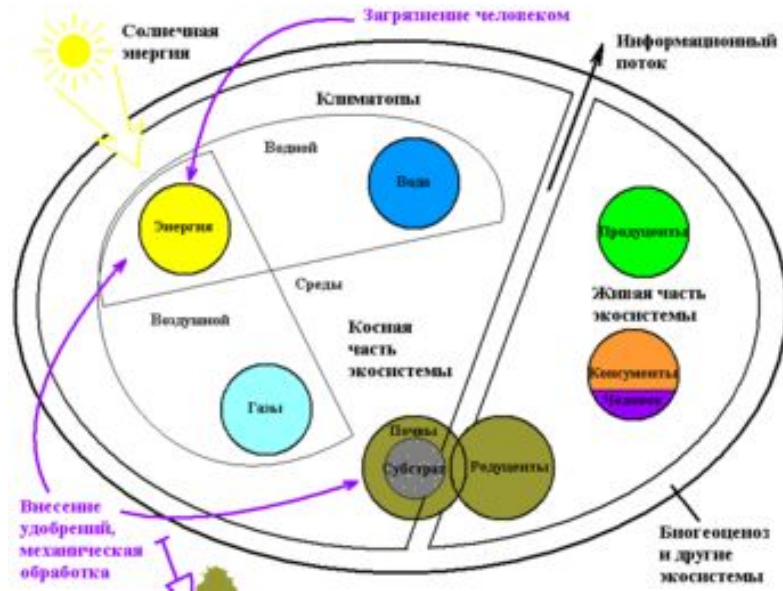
Солнечная энергия

Загрязнение человеком

Информационный поток

Климатопы

Водной

Вода

Энергия

Среды

Воздушной

Косная часть экосистемы

Газы

Продуценты

Живая часть экосистемы

Консументы

Человек

Почвы

Субстрат

Редуценты

Внесение удобрений, механическая обработка

Биогеоценоз и другие экосистемы